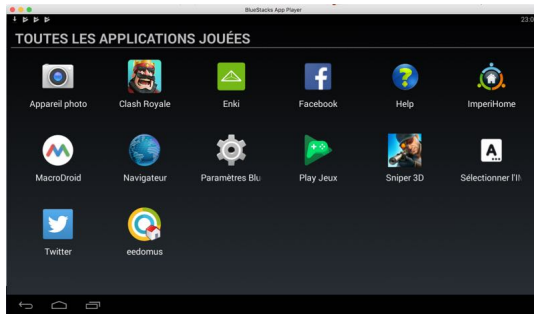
BlueStacks App Player

23:0

TOUTES LES APPLICATIONS JOUÉES

Appareil photo
Clash Royale
Enki
Facebook
Help
ImperiHome

MacroDroid
Navigateur
Paramètres Blu
Play Jeux
Sniper 3D
Sélectionner l'I

Twitter
eedomus